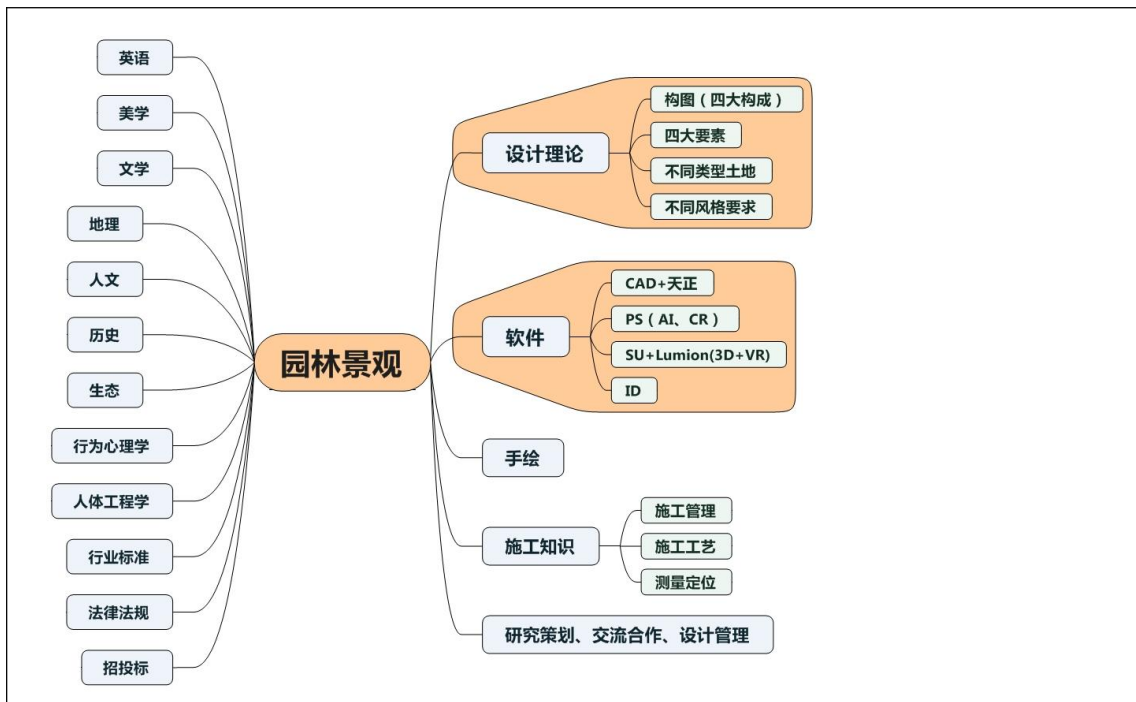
园林景观

英语
美学
文学
地理
人文
历史
生态
行为心理学
人体工程学
行业标准
法律法规
招投标

设计理论
构图（四大构成）
四大要素
不同类型土地
不同风格要求

软件
CAD+天正
PS（AI、CR）
SU+Lumion(3D+VR)
ID

手绘

施工知识
施工管理
施工工艺
测量定位

研究策划、交流合作、设计管理